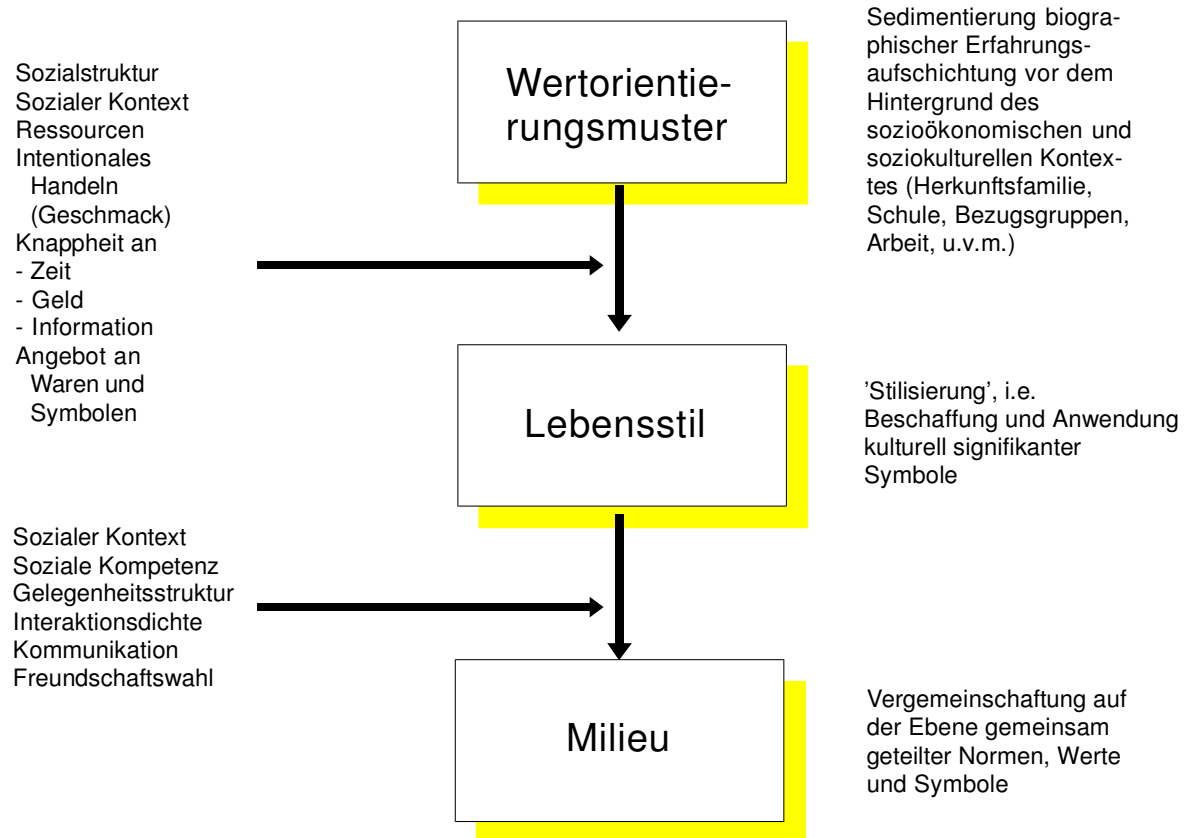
Wertorientierungsmuster

Sedimentierung biographischer Erfahrungsaufschichtung vor dem Hintergrund des sozioökonomischen und soziokulturellen Kontextes (Herkunftsfamilie, Schule, Bezugsgruppen, Arbeit, u.v.m.)

Sozialstruktur
Sozialer Kontext
Ressourcen
Intentionales Handeln (Geschmack)
Knappheit an
- Zeit
- Geld
- Information
Angebot an Waren und Symbolen

Lebensstil

'Stilisierung', i.e. Beschaffung und Anwendung kulturell signifikanter Symbole

Sozialer Kontext
Soziale Kompetenz
Gelegenheitsstruktur
Interaktionsdichte
Kommunikation
Freundschaftswahl

Milieu

Vergemeinschaftung auf der Ebene gemeinsam geteilter Normen, Werte und Symbole